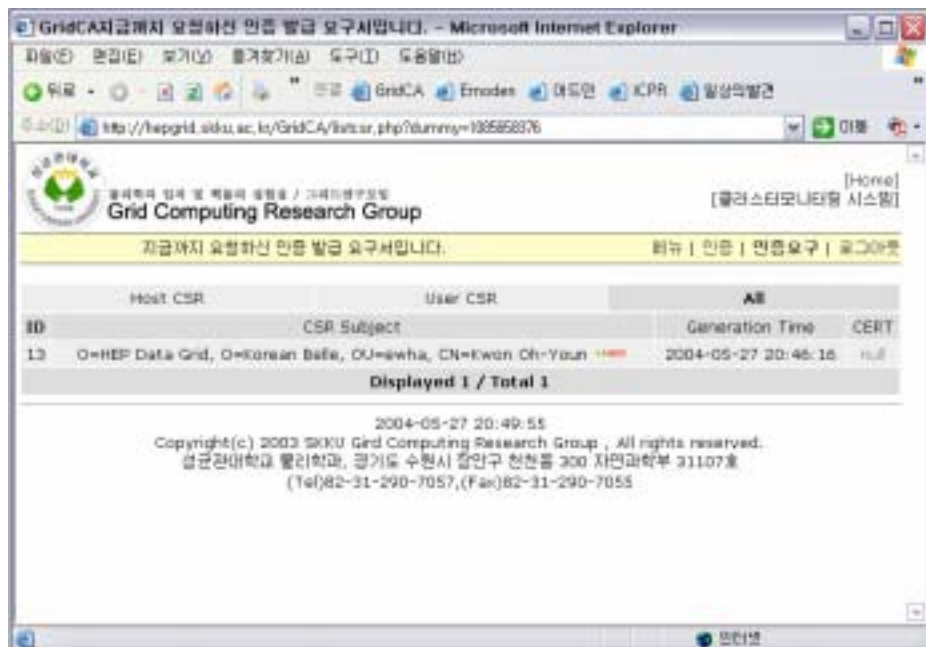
GridCA지금까지 요청하신 인증 발급 요구서입니다. - Microsoft Internet Explorer

파일(F) 편집(E) 보기(V) 즐겨찾기(A) 도구(T) 도움말(H)

뒤로 · 주소 GridCA Emoden 여도민 ICPR 일상의발견

주소(D) http://hepgrid.skku.ac.kr/GridCA/listcsr.php?dummy=1085658376 이동

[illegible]
Grid Computing Research Group

[Home]
[클러스터모니터링 시스템]

지금까지 요청하신 인증 발급 요구서입니다.

메뉴 | 인증 | 인증요구 | 로그아웃

| Host CSR | User CSR | All | |
|---|---|---|---|
| ID | CSR Subject | Generation Time | CERT |
| 13 | O=HEP Data Grid, O=Korean Belle, OU=ewha, CN=Kwon Oh-Youn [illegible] | 2004-05-27 20:46:16 | null |
| | Displayed 1 / Total 1 | | |

2004-05-27 20:49:55
Copyright(c) 2003 SKKU Gird Computing Research Group , All rights reserved.
성균관대학교 물리학과, 경기도 수원시 장안구 천천동 300 자연과학부 31107호
(Tel)82-31-290-7057,(Fax)82-31-290-7055

인터넷